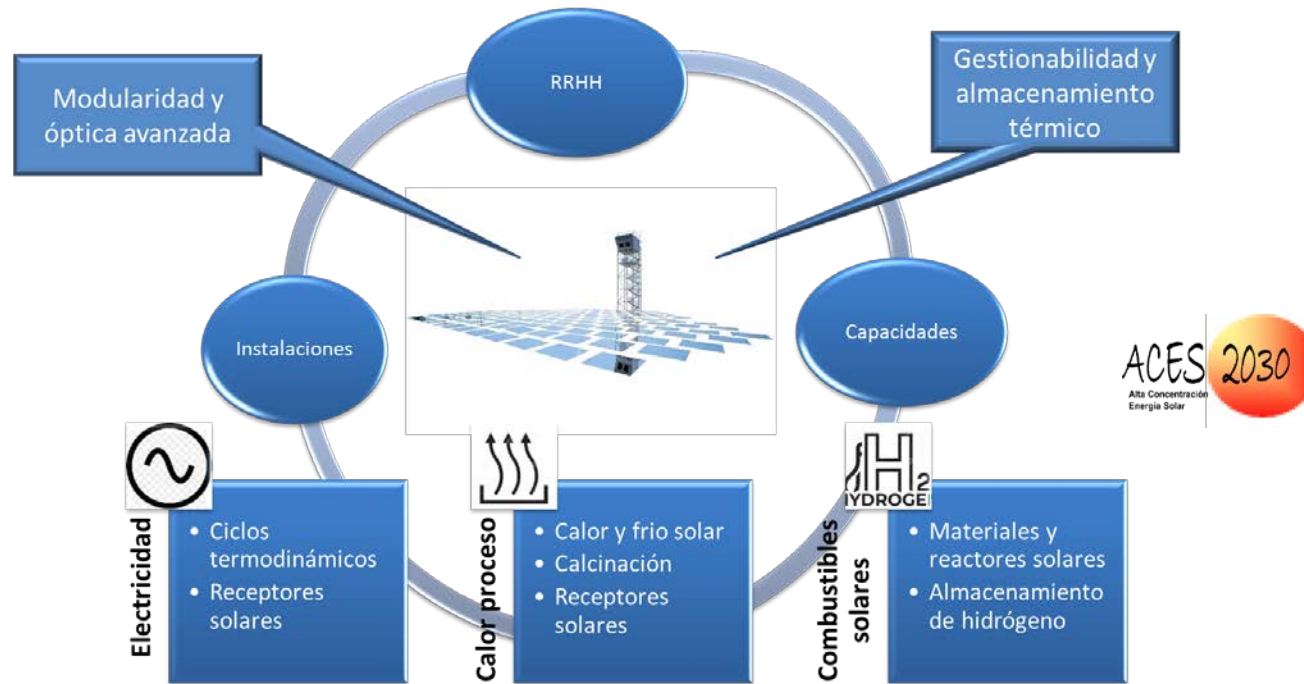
Modularidad y óptica avanzada

RRHH

Gestionabilidad y almacenamiento térmico

Instalaciones

Capacidades

ACES 2030
Alta Concentración Energía Solar

$H_2$
HYDROGE

Electricidad
• Ciclos termodinámicos
• Receptores solares

Calor proceso
• Calor y frio solar
• Calcinación
• Receptores solares

Combustibles solares
• Materiales y reactores solares
• Almacenamiento de hidrógeno